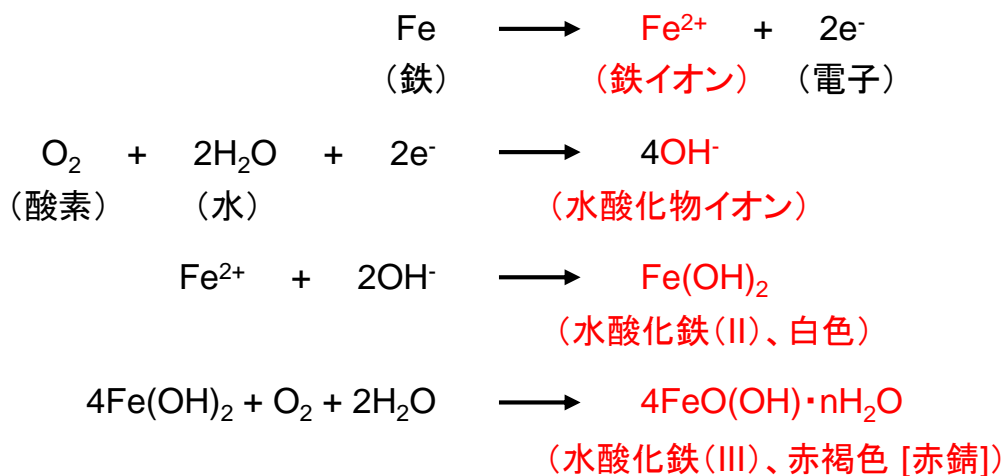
$Fe \longrightarrow Fe^{2+} + 2e^-$
（鉄）　（鉄イオン）　（電子）

$O_2 + 2H_2O + 2e^- \longrightarrow 4OH^-$
（酸素）　（水）　（水酸化物イオン）

$Fe^{2+} + 2OH^- \longrightarrow Fe(OH)_2$
（水酸化鉄(II)、白色）

$4Fe(OH)_2 + O_2 + 2H_2O \longrightarrow 4FeO(OH)\cdot nH_2O$
（水酸化鉄(III)、赤褐色 [赤錆]）